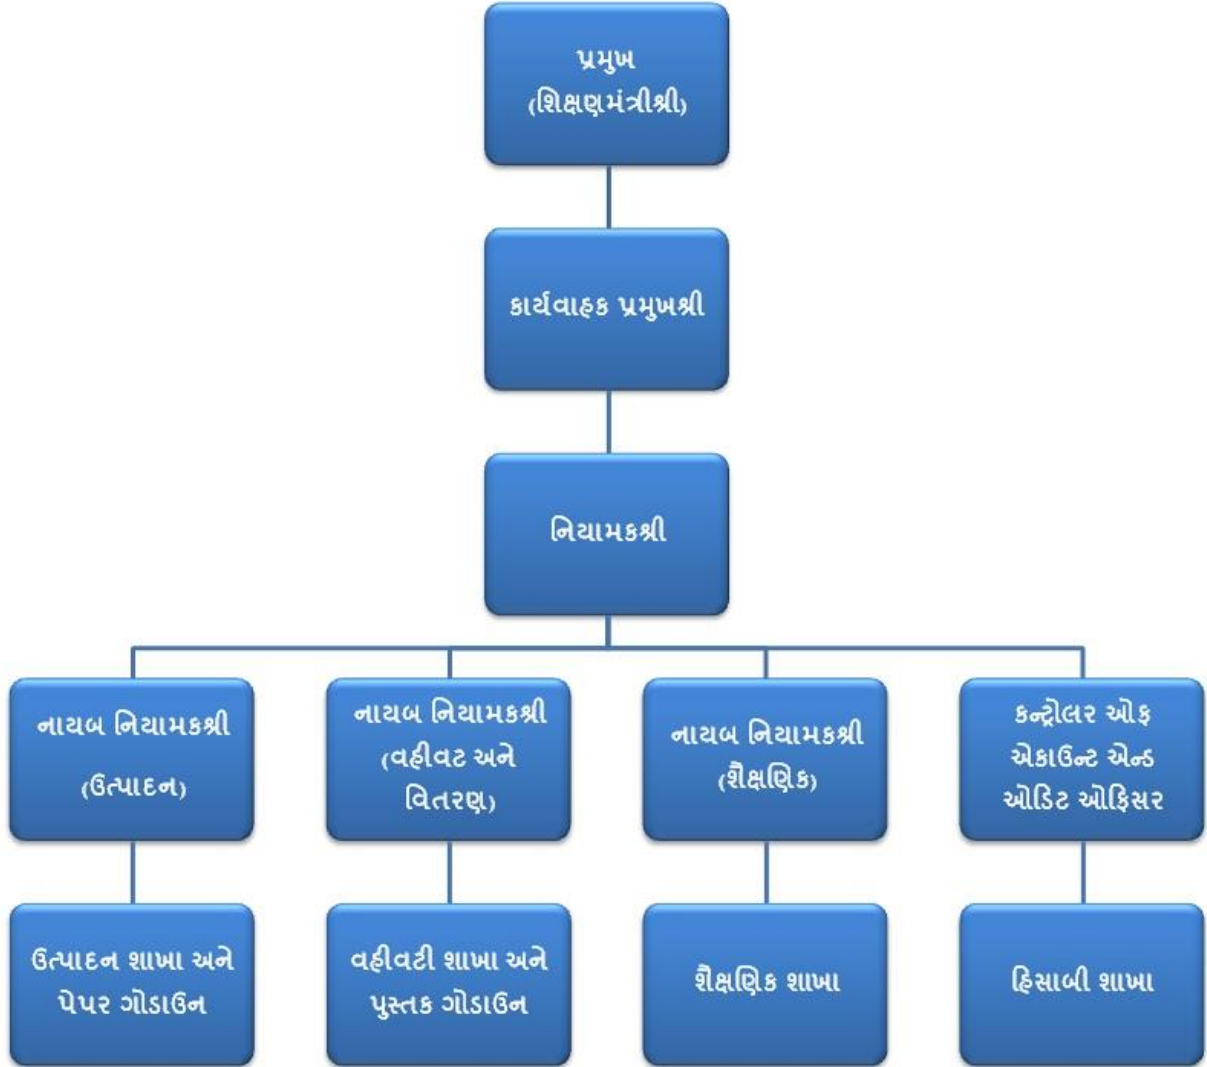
પ્રમુખ
(શિક્ષણમંત્રીશ્રી)

કાર્યવાહક પ્રમુખશ્રી

નિયામકશ્રી

નાયબ નિયામકશ્રી
(ઉત્પાદન)

નાયબ નિયામકશ્રી
(વહીવટ અને વિતરણ)

નાયબ નિયામકશ્રી
(શૈક્ષણિક)

કન્ટ્રોલર ઓફ એકાઉન્ટ એન્ડ ઓડિટ ઓફિસર

ઉત્પાદન શાખા અને પેપર ગોડાઉન

વહીવટી શાખા અને પુસ્તક ગોડાઉન

શૈક્ષણિક શાખા

હિસાબી શાખા